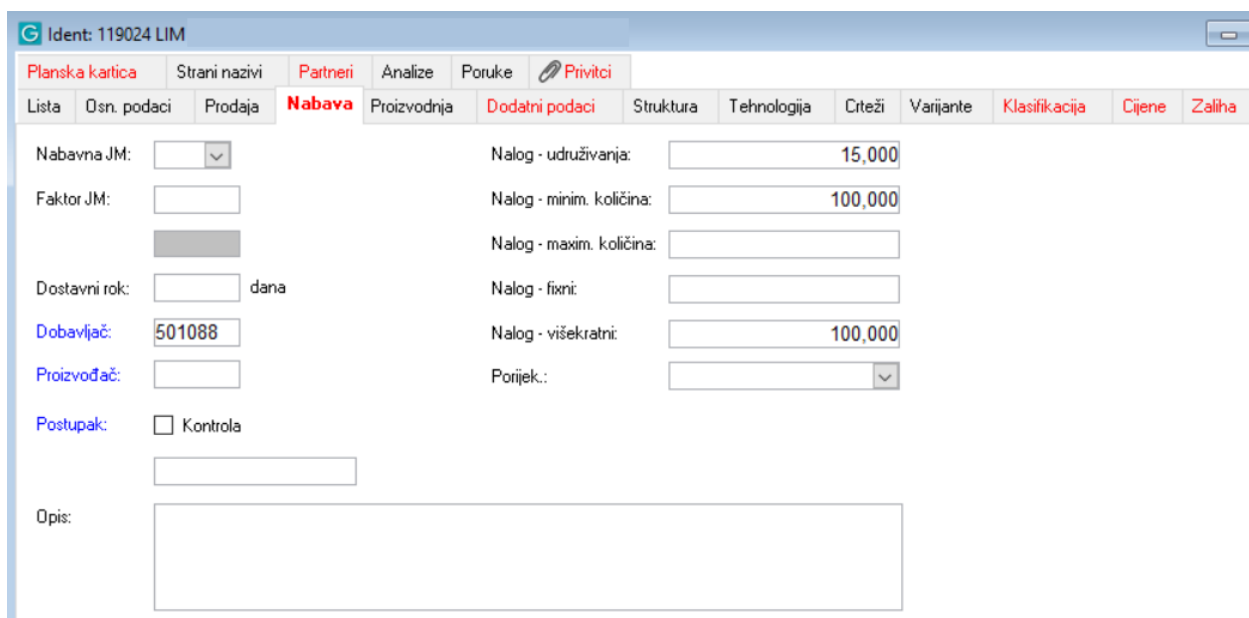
Ident: 119024 LIM

Planska kartica | Strani nazivi | Partneri | Analize | Poruke | Privitci

Lista | Osn. podaci | Prodaja | Nabava | Proizvodnja | Dodatni podaci | Struktura | Tehnologija | Crteži | Varijante | Klasifikacija | Cijene | Zaliha

Nabavna JM:

Faktor JM:

Dostavni rok: dana

Dobavljač: 501088

Proizvođač:

Postupak: Kontrola

Opis:

Nalog - udruživanja: 15,000

Nalog - minim. količina: 100,000

Nalog - maxim. količina:

Nalog - fixni:

Nalog - višekratni: 100,000

Porijek.: